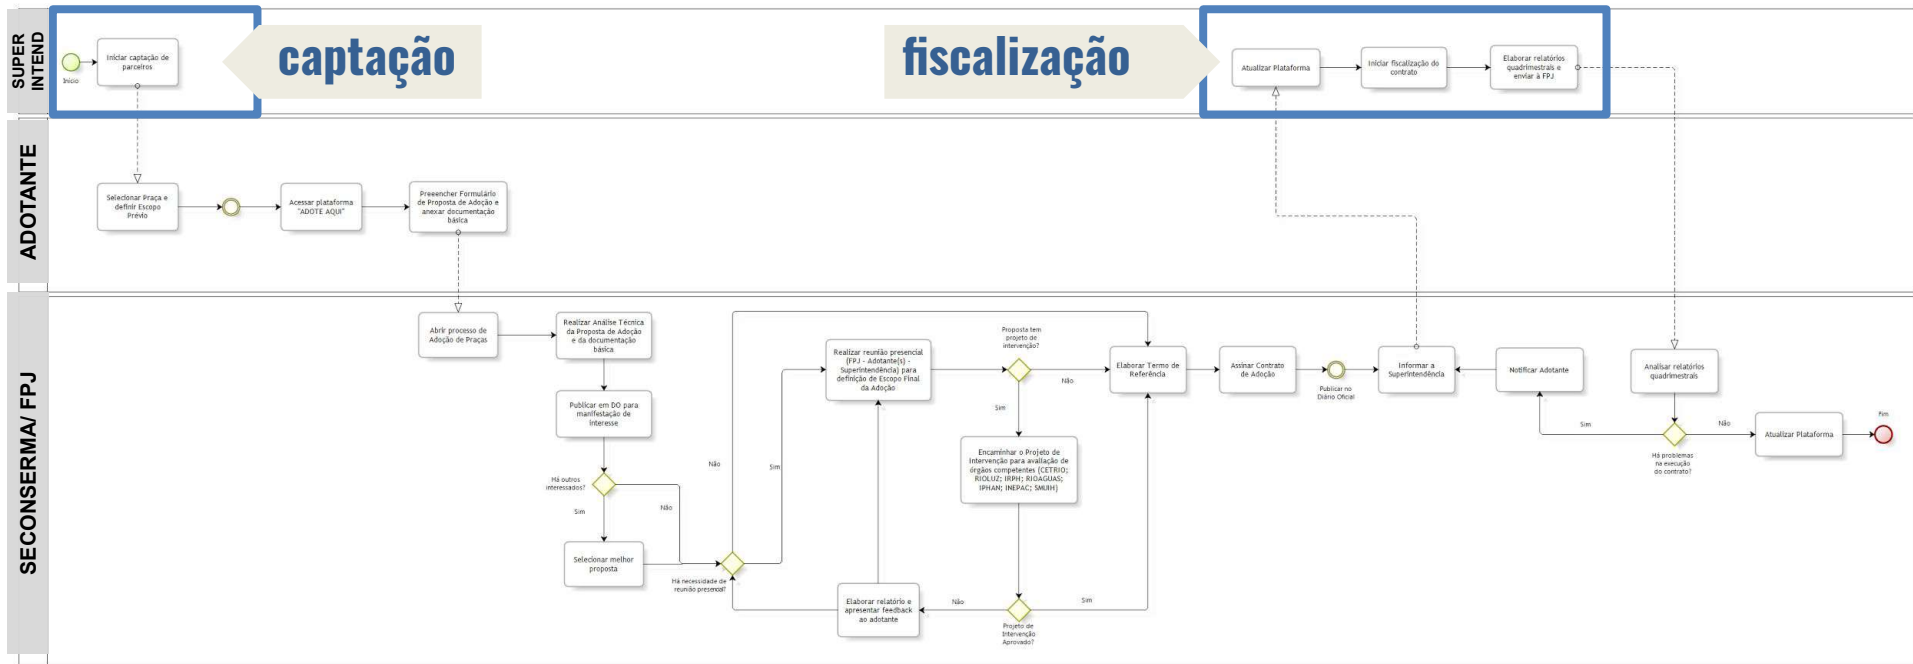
SUPER INTEND

Início

Iniciar captação de parceiros

captação

fiscalização

Atualizar Plataforma

Iniciar fiscalização do contrato

Elaborar relatórios quadrimestrais e enviar à FPJ

ADOTANTE

Selecionar Praça e definir Escopo Prévio

Acessar plataforma "ADOTE AQUI"

Preencher Formulário de Proposta de Adoção e anexar documentação básica

SECONSERMA/ FPJ

Abrir processo de Adoção de Praças

Realizar Análise Técnica da Proposta de Adoção e da documentação básica

Publicar em DO para manifestação de interesse

Há outros interessados?

Sim

Não

Selecionar melhor proposta

Há necessidade de reunião presencial?

Não

Sim

Realizar reunião presencial (FPJ - Adotante(s) - Superintendência) para definição de Escopo Final da Adoção

Proposta tem projeto de intervenção?

Não

Sim

Encaminhar o Projeto de Intervenção para avaliação de órgãos competentes (CETRIO; RIOLUZ; IRPH; RIOAGUAS; IPHAN; INEPAC; SMUIH)

Projeto de Intervenção Aprovado?

Não

Sim

Elaborar relatório e apresentar feedback ao adotante

Elaborar Termo de Referência

Assinar Contrato de Adoção

Publicar no Diário Oficial

Informar a Superintendência

Notificar Adotante

Analisar relatórios quadrimestrais

Há problemas na execução do contrato?

Sim

Não

Atualizar Plataforma

Fim